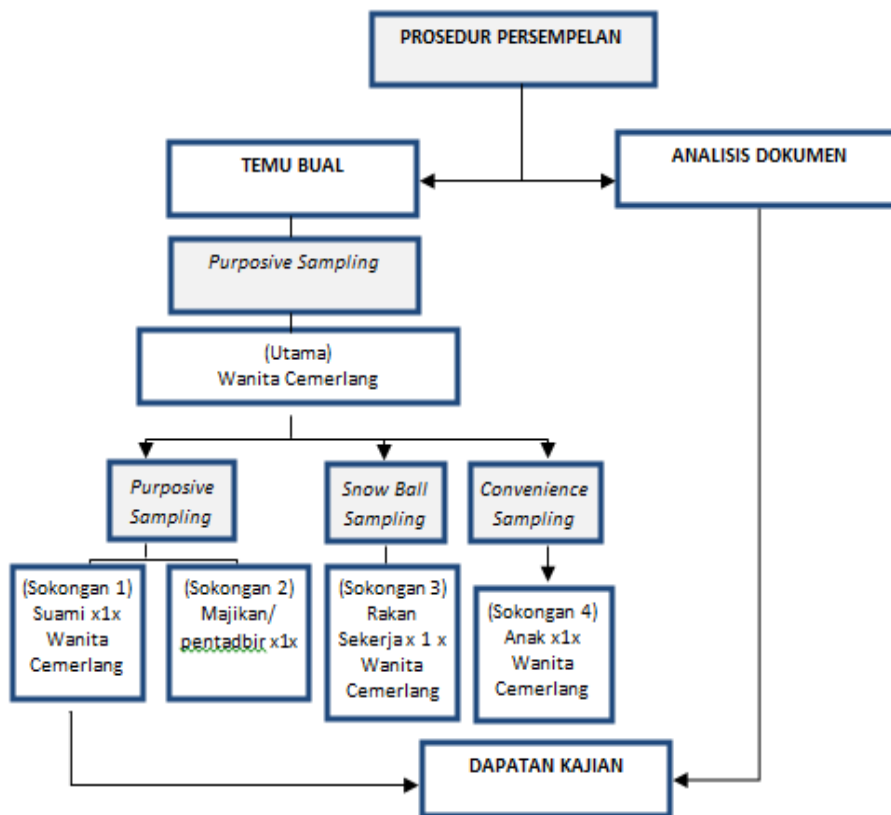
PROSEDUR PERSEMPELAN

TEMU BUAL

ANALISIS DOKUMEN

Purposive Sampling

(Utama)
Wanita Cemerlang

Purposive Sampling

Snow Ball Sampling

Convenience Sampling

(Sokongan 1)
Suami x1x
Wanita
Cemerlang

(Sokongan 2)
Majikan/
pentadbir x1x

(Sokongan 3)
Rakan
Sekerja x 1 x
Wanita
Cemerlang

(Sokongan 4)
Anak x1x
Wanita
Cemerlang

DAPATAN KAJIAN